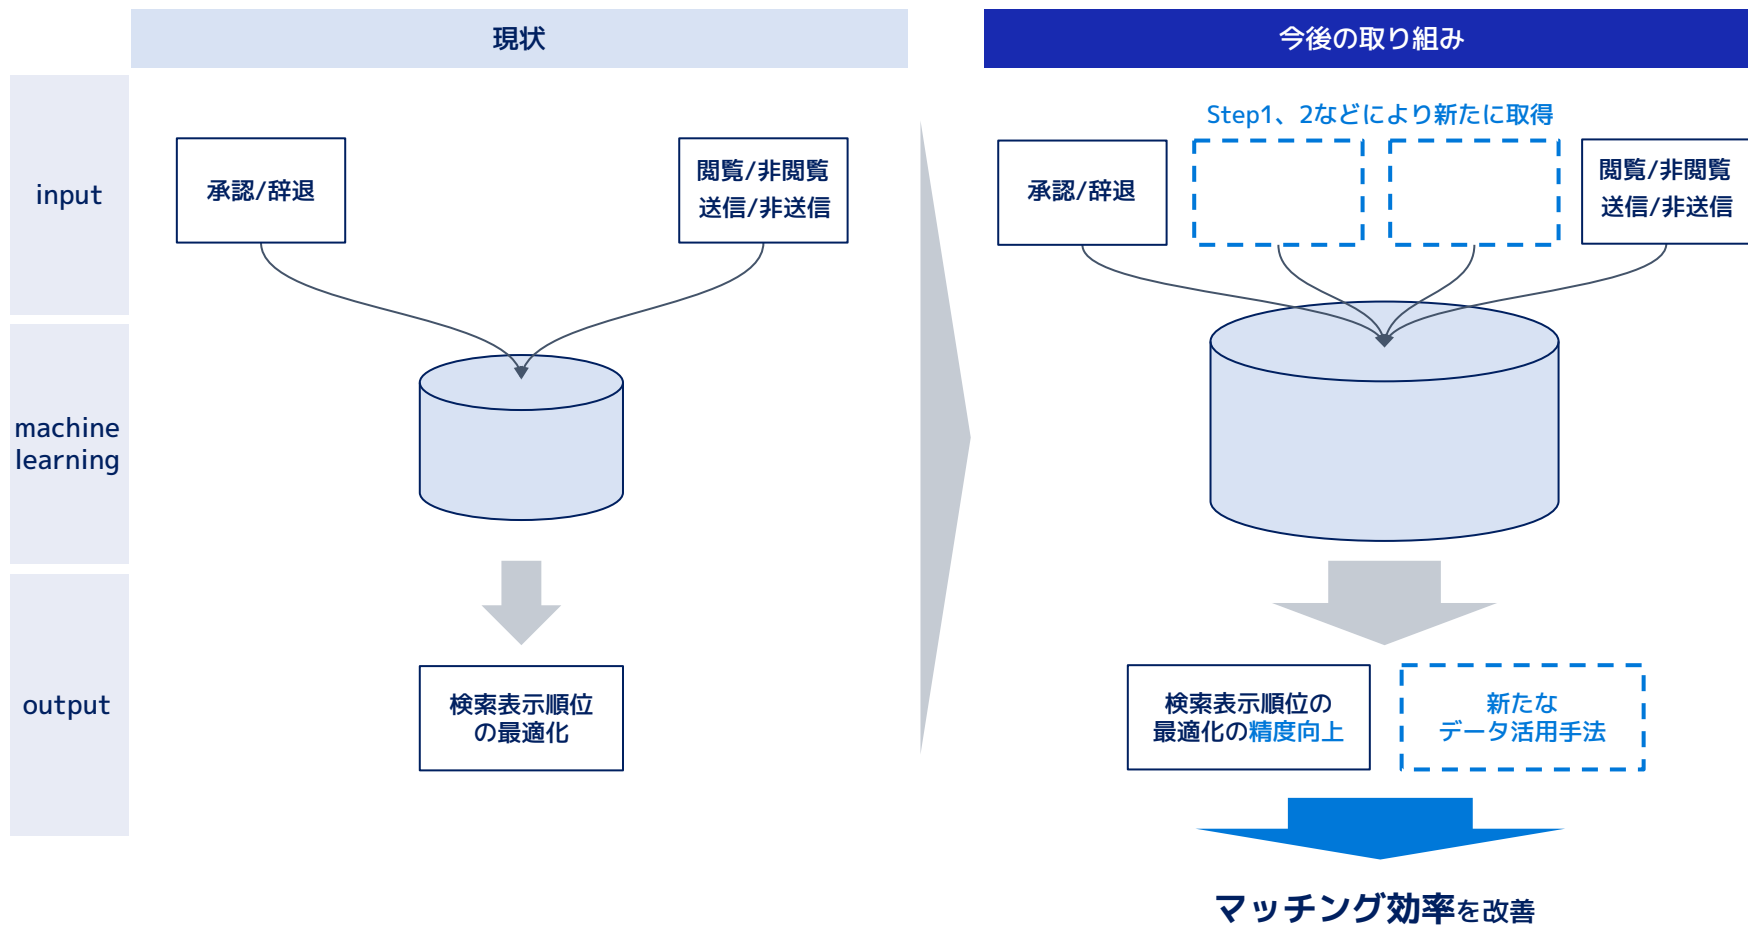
現状

今後の取り組み

input

machine learning

output

承認/辞退

閲覧/非閲覧
送信/非送信

検索表示順位
の最適化

Step1、2などにより新たに取得

承認/辞退

閲覧/非閲覧
送信/非送信

検索表示順位の
最適化の精度向上

新たな
データ活用手法

マッチング効率を改善